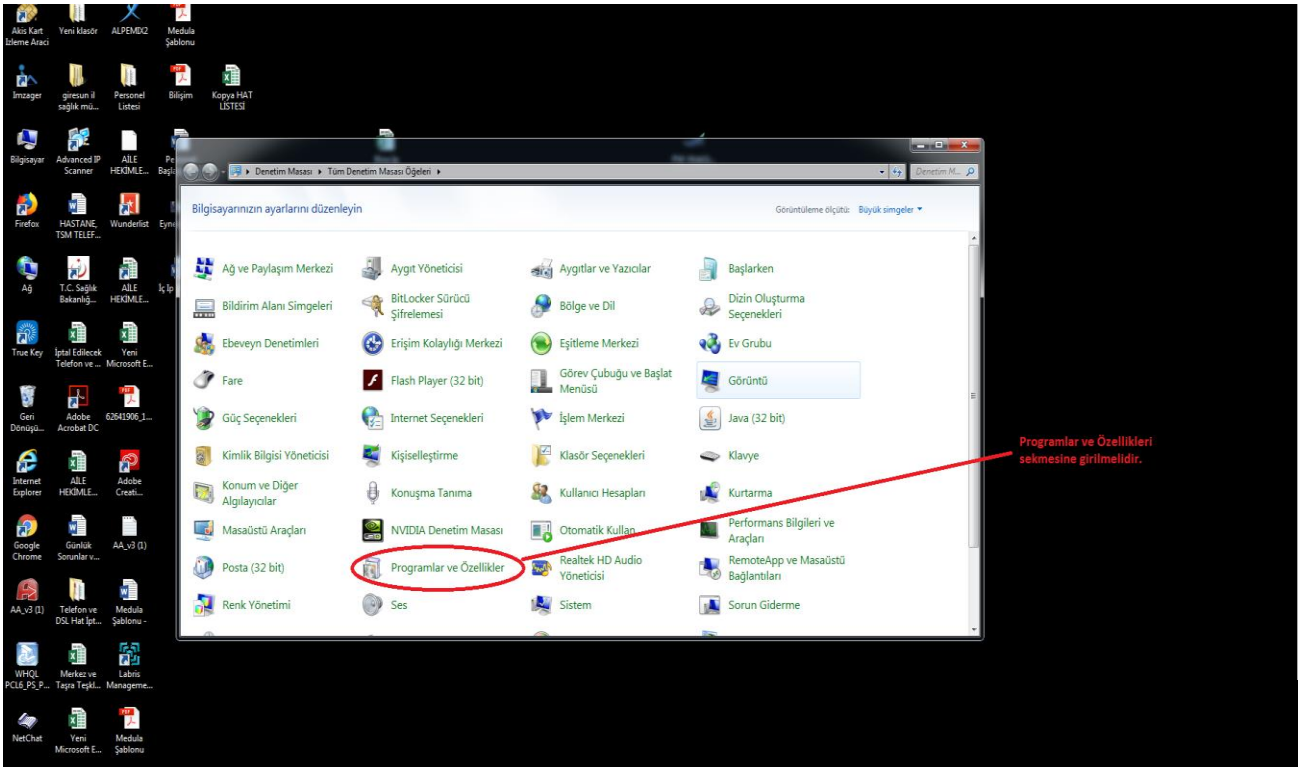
Akis Kart İzleme Aracı
Yeni klasör
ALPEMIX2
Medula Şablonu
Imzager
giresun il sağlık mü...
Personel Listesi
Bilişim
Kopya HAT LİSTESİ
Bilgisayar
Advanced IP Scanner
AİLE HEKİMLE...
Firefox
HASTANE_ TSM TELEF...
Wunderlist
Ağ
T.C. Sağlık Bakanlığ...
AİLE HEKİMLE...
True Key
İptal Edilecek Telefon ve ...
Yeni Microsoft E...
Geri Dönüşü...
Adobe Acrobat DC
62641906_1...
Internet Explorer
AİLE HEKİMLE...
Adobe Creati...
Google Chrome
Günlük Sorunlar v...
AA_v3 (1)
AA_v3 (1)
Telefon ve DSL Hat İpt...
Medula Şablonu -
WHQL PCL6_PS_P...
Merkez ve Taşra Teşkl...
Labris Manageme...
NetChat
Yeni Microsoft E...
Medula Şablonu

Denetim Masası ▸ Tüm Denetim Masası Öğeleri ▸
Denetim M...
Bilgisayarınızın ayarlarını düzenleyin
Görüntüleme ölçütü: Büyük simgeler ▾

Ağ ve Paylaşım Merkezi
Aygıt Yöneticisi
Aygıtlar ve Yazıcılar
Başlarken
Bildirim Alanı Simgeleri
BitLocker Sürücü Şifrelemesi
Bölge ve Dil
Dizin Oluşturma Seçenekleri
Ebeveyn Denetimleri
Erişim Kolaylığı Merkezi
Eşitleme Merkezi
Ev Grubu
Fare
Flash Player (32 bit)
Görev Çubuğu ve Başlat Menüsü
Görüntü
Güç Seçenekleri
Internet Seçenekleri
İşlem Merkezi
Java (32 bit)
Kimlik Bilgisi Yöneticisi
Kişiselleştirme
Klasör Seçenekleri
Klavye
Konum ve Diğer Algılayıcılar
Konuşma Tanıma
Kullanıcı Hesapları
Kurtarma
Masaüstü Araçları
NVIDIA Denetim Masası
Otomatik Kullan
Performans Bilgileri ve Araçları
Posta (32 bit)
Programlar ve Özellikler
Realtek HD Audio Yöneticisi
RemoteApp ve Masaüstü Bağlantıları
Renk Yönetimi
Ses
Sistem
Sorun Giderme

Programlar ve Özellikleri sekmesine girilmelidir.